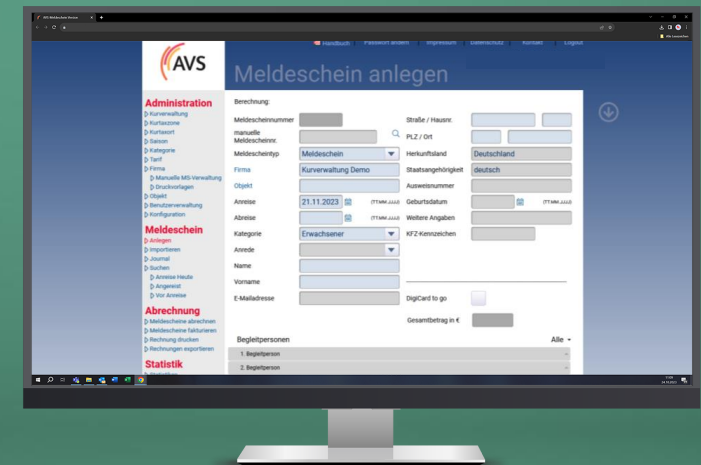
AVS Meldeschein Version

AVS

Handbuch Passwort ändern Impressum Datenschutz Kontakt Logout

Meldeschein anlegen

Administration
Kurverwaltung
Kurtaxzone
Kurtaxort
Saison
Kategorie
Tarif
Firma
Manuelle MS-Verwaltung
Druckvorlagen
Objekt
Benutzerverwaltung
Konfiguration

Meldeschein
Anlegen
Importieren
Journal
Suchen
Anreise Heute
Angereist
Vor Anreise

Abrechnung
Meldescheine abrechnen
Meldescheine fakturieren
Rechnung drucken
Rechnungen exportieren

Statistik

Berechnung:

Meldescheinnummer
manuelle Meldescheinnr.
Meldescheintyp | Meldeschein
Firma | Kurverwaltung Demo
Objekt
Anreise | 21.11.2023 | (TT.MM.JJJJ)
Abreise | (TT.MM.JJJJ)
Kategorie | Erwachsener
Anrede
Name
Vorname
E-Mailadresse

Straße / Hausnr.
PLZ / Ort
Herkunftsland | Deutschland
Staatsangehörigkeit | deutsch
Ausweisnummer
Geburtsdatum | (TT.MM.JJJJ)
Weitere Angaben
KFZ-Kennzeichen

DigiCard to go

Gesamtbetrag in €

Begleitpersonen
Alle
1. Begleitperson
2. Begleitperson